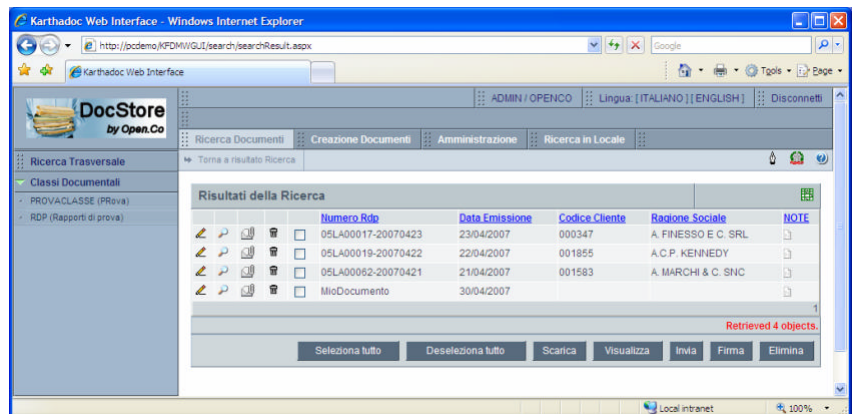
Karthadoc Web Interface - Windows Internet Explorer

http://pcdemo/KFDMWGUI/search/searchResult.aspx

Google

Karthadoc Web Interface

Tools Page

DocStore by Open.Co

ADMIN / OPENCO | Lingua: [ ITALIANO ] [ ENGLISH ] | Disconnetti

Ricerca Documenti | Creazione Documenti | Amministrazione | Ricerca in Locale

Ricerca Trasversale

Classi Documentali

PROVACLASSE (PRova)

RDP (Rapporti di prova)

Torna a risultato Ricerca

Risultati della Ricerca

| Numero Rdp | Data Emissione | Codice Cliente | Ragione Sociale | NOTE |
|---|---|---|---|---|
| 05LA00017-20070423 | 23/04/2007 | 000347 | A. FINESSO E C. SRL | |
| 05LA00019-20070422 | 22/04/2007 | 001855 | A.C.P. KENNEDY | |
| 05LA00062-20070421 | 21/04/2007 | 001583 | A. MARCHI & C. SNC | |
| MioDocumento | 30/04/2007 | | | |

1

Retrieved 4 objects.

Seleziona tutto | Deseleziona tutto | Scarica | Visualizza | Invia | Firma | Elimina

Local intranet | 100%